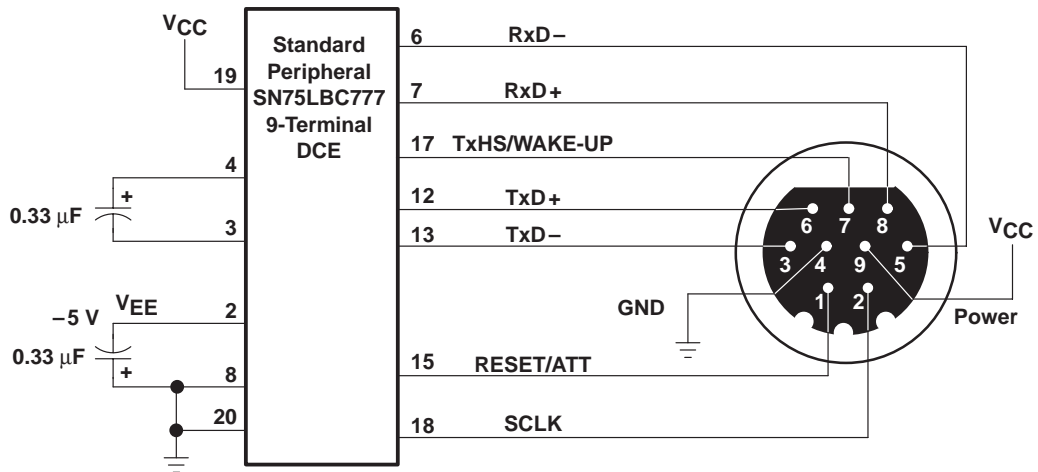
$V_{CC}$

19

Standard Peripheral SN75LBC777 9-Terminal DCE

6 RxD−

7 RxD+

17 TxHS/WAKE-UP

12 TxD+

13 TxD−

4

+

0.33 μF

3

$V_{EE}$

−5 V

2

0.33 μF

+

8

20

15 RESET/ATT

18 SCLK

6 7 8

3 4 9 5

1 2

$V_{CC}$

GND

Power